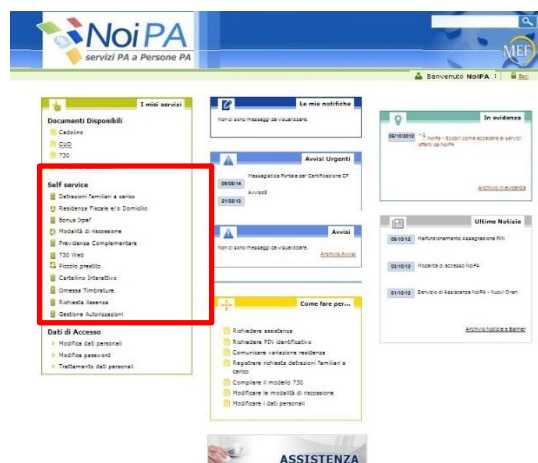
NoiPA
servizi PA a Persone PA

MEF

Benvenuto NOIPA | Esci

I miei servizi

Documenti Disponibili
Cedolino
CUD
730

Self service
Detrazioni familiari a carico
Residenza Fiscale e/o Domicilio
Bonus Irpef
Modalità di riscossione
Previdenza Complementare
730 Web
Piccolo prestito
Cartellino Interattivo
Omessa Timbratura
Richiesta Assenze
Gestione Autorizzazioni

Dati di Accesso
Modifica dati personali
Modifica password
Trattamento dati personali

Le mie notifiche
Non ci sono messaggi da visualizzare.

Avvisi Urgenti
09/06/14 Messaggistica Portale per Certificazione CF
21/02/12 Avvisi

Avvisi
Non ci sono messaggi da visualizzare.
Archivio Avvisi

Come fare per...
Richiedere assistenza
Richiedere PIN identificativo
Comunicare variazione residenza
Registrare richiesta detrazioni familiari a carico
Compilare il modello 730
Modificare le modalità di riscossione
Modificare i dati personali

In evidenza
02/10/2012 NoiPA - Scopri come accedere ai servizi offerti da NoiPA
Archivio in evidenza

Ultime Notizie
05/10/12 Malfunzionamento Assegnazione PIN
02/10/12 Modalità di accesso NoiPA
01/10/12 Servizio di Assistenza NoiPA - Nuovi Orari
Archivio Notizie e Banner

ASSISTENZA